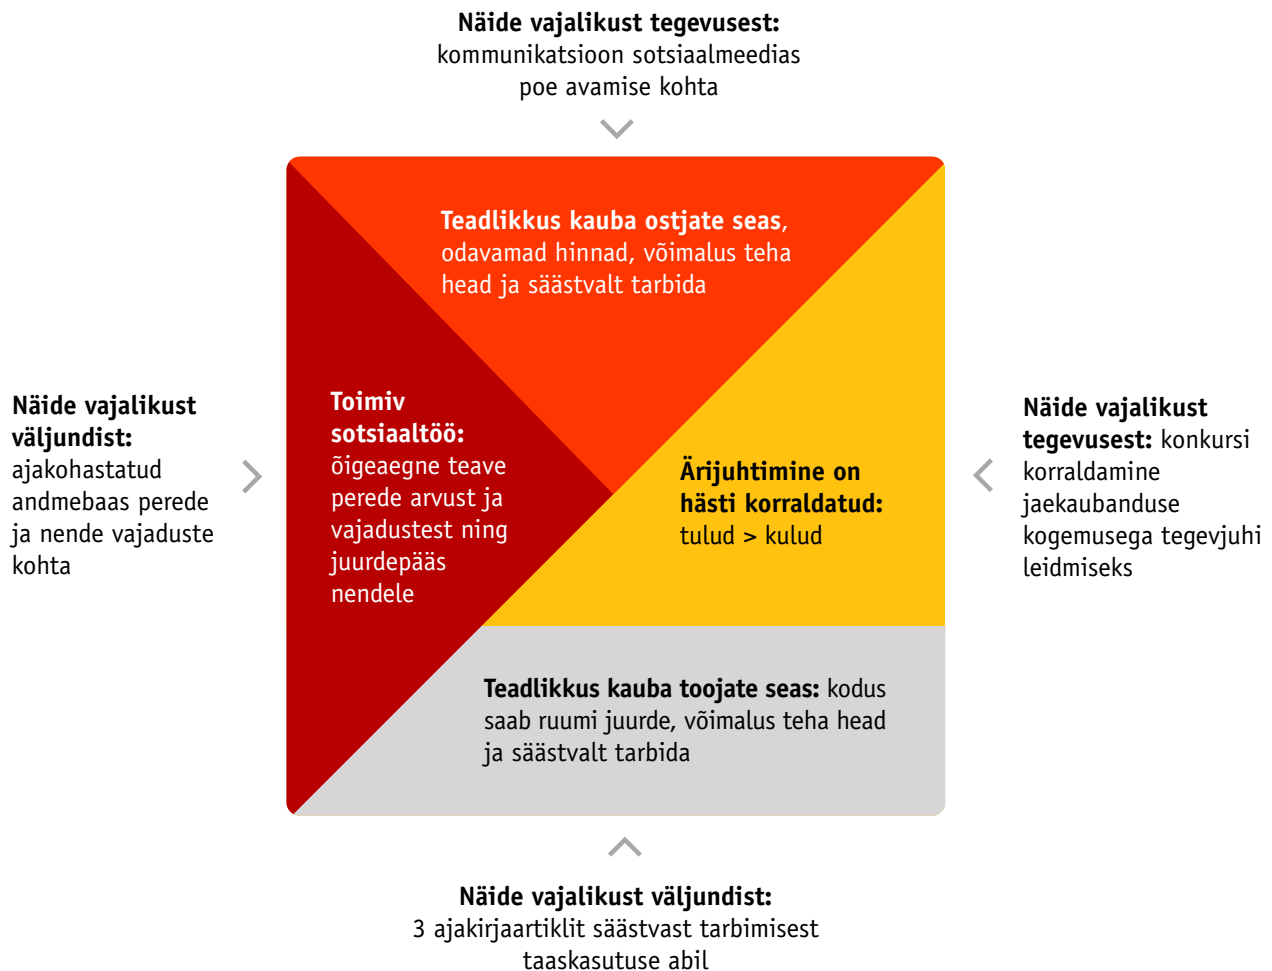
**Näide vajalikust tegevusest:** kommunikatsioon sotsiaalmeedias poe avamise kohta

**Teadlikkus kauba ostjate seas,** odavamad hinnad, võimalus teha head ja säästvalt tarbida

**Näide vajalikust väljundist:** ajakohastatud andmebaas perede ja nende vajaduste kohta

**Toimiv sotsiaaltöö:** õigeaegne teave perede arvust ja vajadustest ning juurdepääs nendele

**Ärijuhtimine on hästi korraldatud:** tulud > kulud

**Näide vajalikust tegevusest:** konkursi korraldamine jaekaubanduse kogemusega tegevjuhi leidmiseks

**Teadlikkus kauba toojate seas:** kodus saab ruumi juurde, võimalus teha head ja säästvalt tarbida

**Näide vajalikust väljundist:** 3 ajakirjaartiklit säästvast tarbimisest taaskasutuse abil